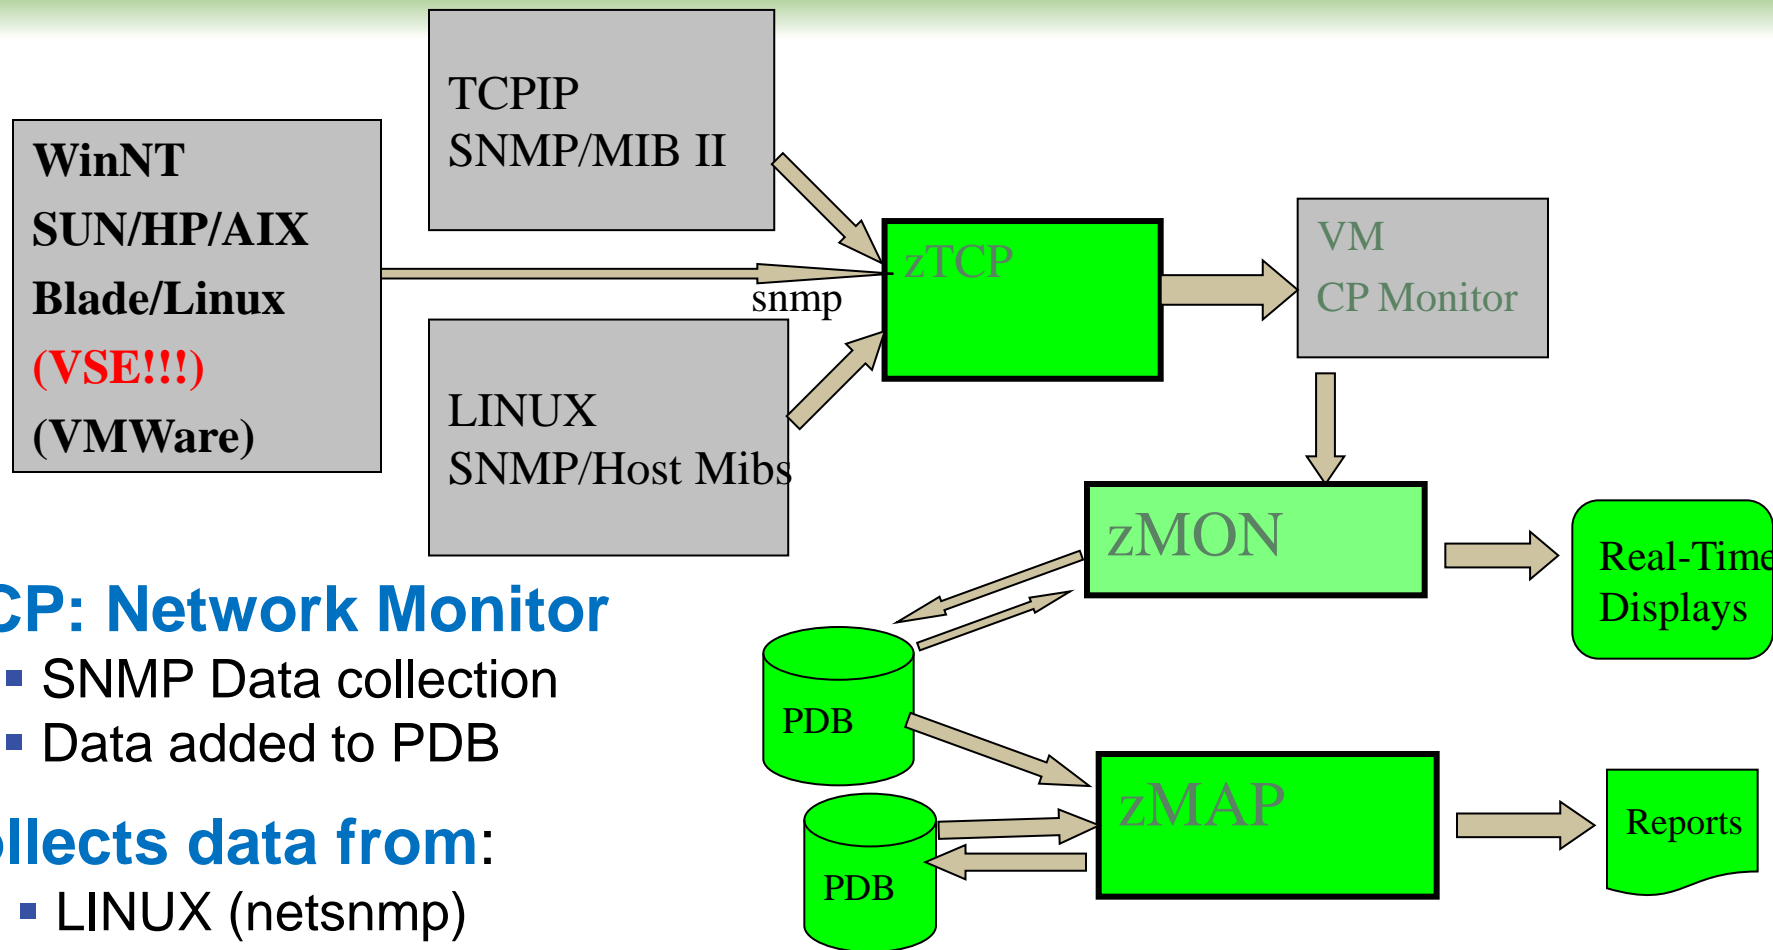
WinNT
SUN/HP/AIX
Blade/Linux
(VSE!!!)
(VMWare)

TCPIP
SNMP/MIB II

LINUX
SNMP/Host Mibs

snmp

zTCP

VM
CP Monitor

zMON

Real-Time
Displays

PDB

PDB

zMAP

Reports

CP: Network Monitor
▪ SNMP Data collection
▪ Data added to PDB

llects data from:
▪ LINUX (netsnmp)